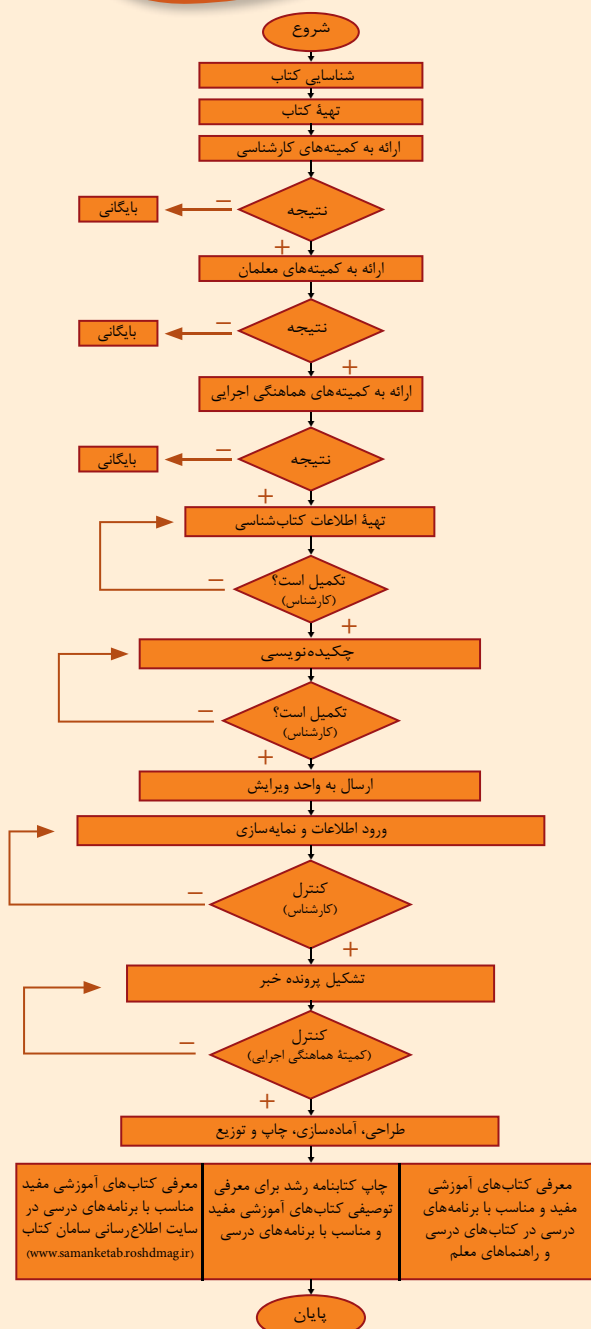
شروع

شناسایی کتاب

تهیهٔ کتاب

ارائه به کمیته‌های کارشناسی

نتیجه

–

بایگانی

+

ارائه به کمیته‌های معلمان

نتیجه

–

بایگانی

+

ارائه به کمیته‌های هماهنگی اجرایی

نتیجه

–

بایگانی

+

تهیهٔ اطلاعات کتاب‌شناسی

تکمیل است؟
(کارشناس)

–

+

چکیده‌نویسی

تکمیل است؟
(کارشناس)

–

+

ارسال به واحد ویرایش

ورود اطلاعات و نمایه‌سازی

کنترل
(کارشناس)

–

+

تشکیل پرونده خبر

کنترل
(کمیتهٔ هماهنگی اجرایی)

–

+

طراحی، آماده‌سازی، چاپ و توزیع

معرفی کتاب‌های آموزشی مفید و مناسب با برنامه‌های درسی در کتاب‌های درسی و راهنماهای معلم

چاپ کتابنامه رشد برای معرفی توصیفی کتاب‌های آموزشی مفید و مناسب با برنامه‌های درسی

معرفی کتاب‌های آموزشی مفید مناسب با برنامه‌های درسی در سایت اطلاع‌رسانی سامان کتاب (www.samanketab.roshdmag.ir)

پایان